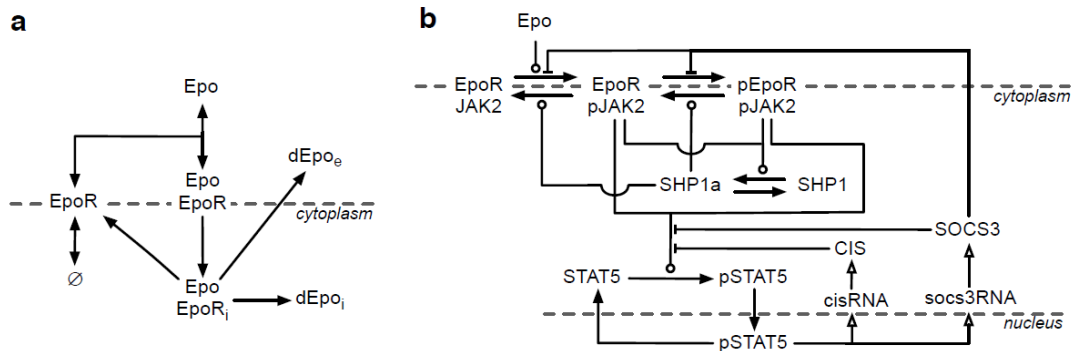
a

Epo

Epo
EpoR

$dEpo_e$

EpoR

cytoplasm

∅

Epo
$EpoR_i$

$dEpo_i$

b

Epo

EpoR
JAK2

EpoR
pJAK2

pEpoR
pJAK2

cytoplasm

SHP1a

SHP1

SOCS3

CIS

STAT5

pSTAT5

cisRNA

socs3RNA

nucleus

pSTAT5